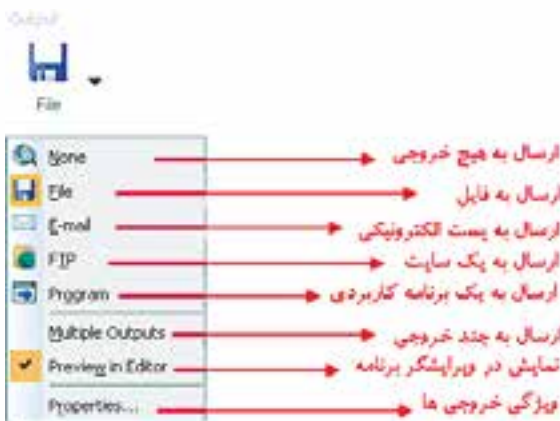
Output

File

None
ارسال به هیچ خروجی

File
ارسال به فایل

E-mail
ارسال به پست الکترونیکی

FTP
ارسال به یک سایت

Program
ارسال به یک برنامه کاربردی

Multiple Outputs
ارسال به چند خروجی

Preview in Editor
نمایش در ویرایشگر برنامه

Properties...
ویژگی خروجی ها